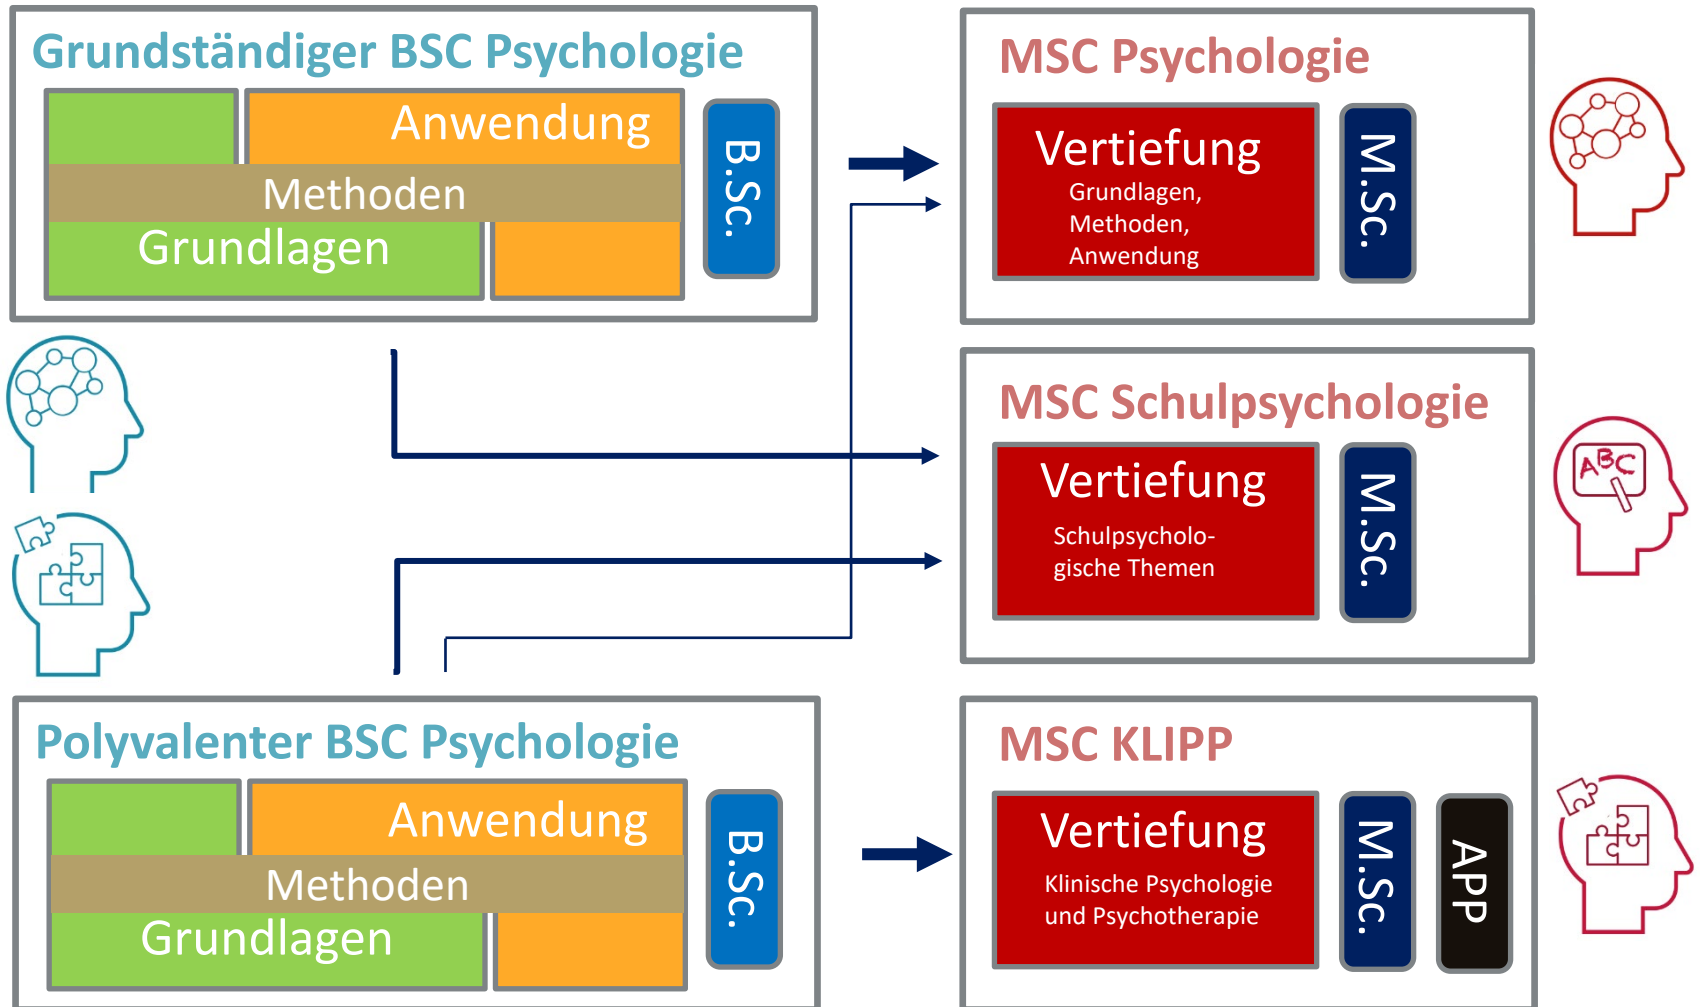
Grundständiger BSC Psychologie

Anwendung

Methoden

Grundlagen

B.Sc.

MSC Psychologie

Vertiefung

Grundlagen, Methoden, Anwendung

M.Sc.

MSC Schulpsychologie

Vertiefung

Schulpsychologische Themen

M.Sc.

ABC

Polyvalenter BSC Psychologie

Anwendung

Methoden

Grundlagen

B.Sc.

MSC KLIPP

Vertiefung

Klinische Psychologie und Psychotherapie

M.Sc.

APP